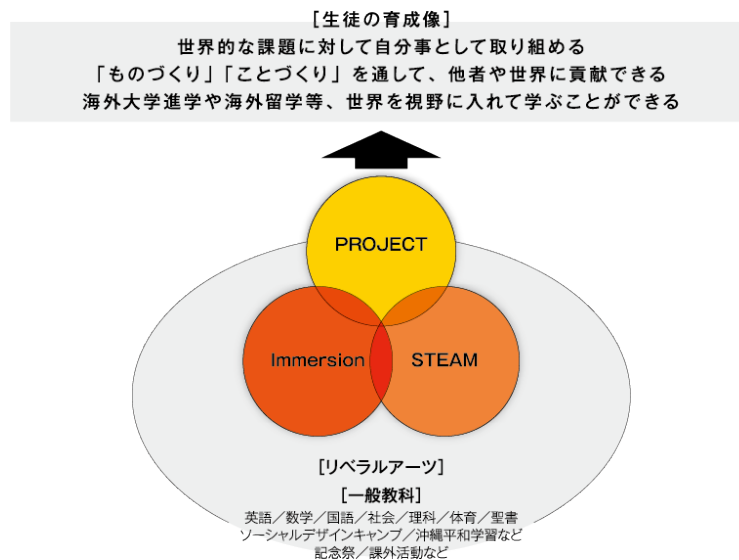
［生徒の育成像］
世界的な課題に対して自分事として取り組める
「ものづくり」「ことづくり」を通して、他者や世界に貢献できる
海外大学進学や海外留学等、世界を視野に入れて学ぶことができる

PROJECT

Immersion

STEAM

［リベラルアーツ］

［一般教科］
英語／数学／国語／社会／理科／体育／聖書
ソーシャルデザインキャンプ／沖縄平和学習など
記念祭／課外活動など